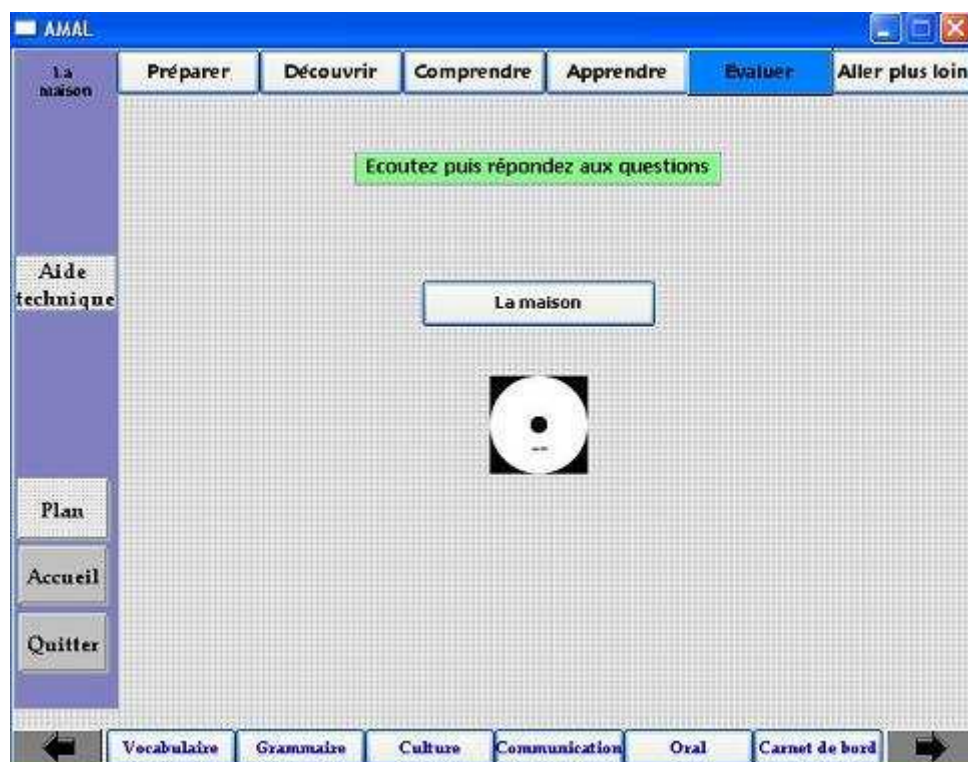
AMAL

La maison

Préparer | Découvrir | Comprendre | Apprendre | Evaluer | Aller plus loin

Ecoutez puis répondez aux questions

Aide technique

La maison

Plan

Accueil

Quitter

Vocabulaire | Grammaire | Culture | Communication | Oral | Carnet de bord